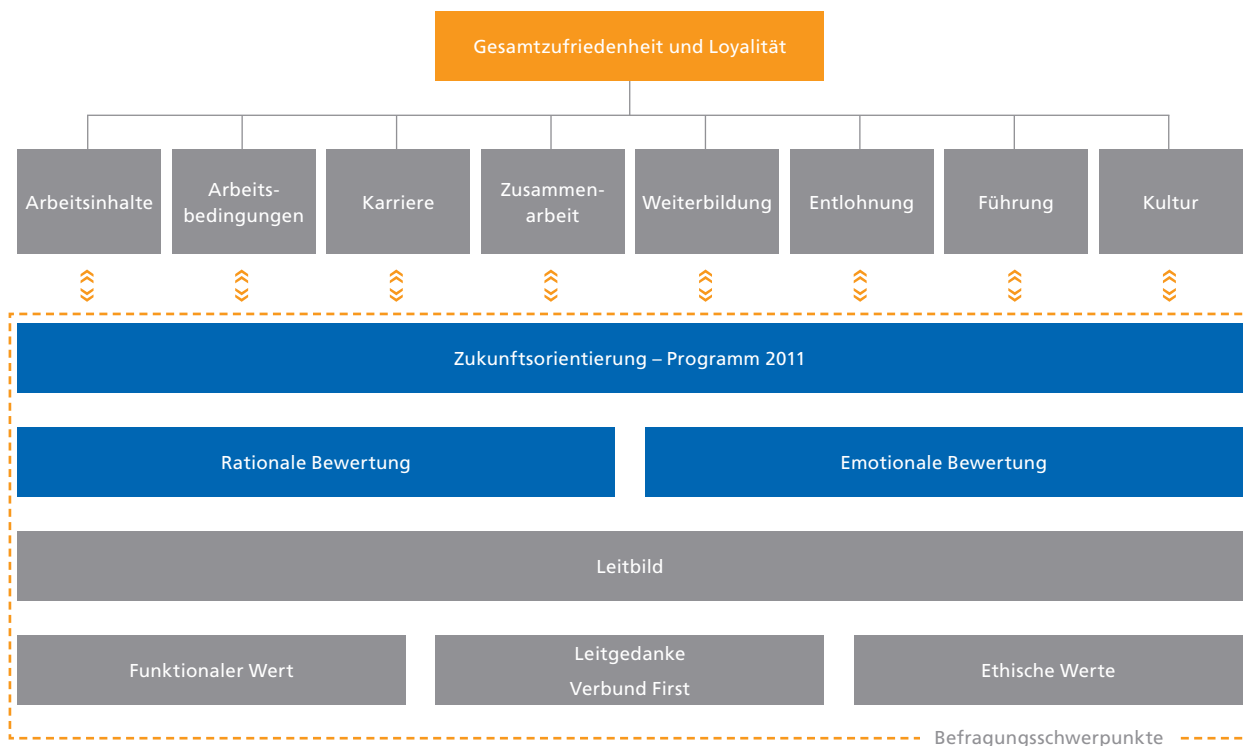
Gesamtzufriedenheit und Loyalität

Arbeitsinhalte

Arbeitsbedingungen

Karriere

Zusammenarbeit

Weiterbildung

Entlohnung

Führung

Kultur

Zukunftsorientierung – Programm 2011

Rationale Bewertung

Emotionale Bewertung

Leitbild

Funktionaler Wert

Leitgedanke
Verbund First

Ethische Werte

Befragungsschwerpunkte